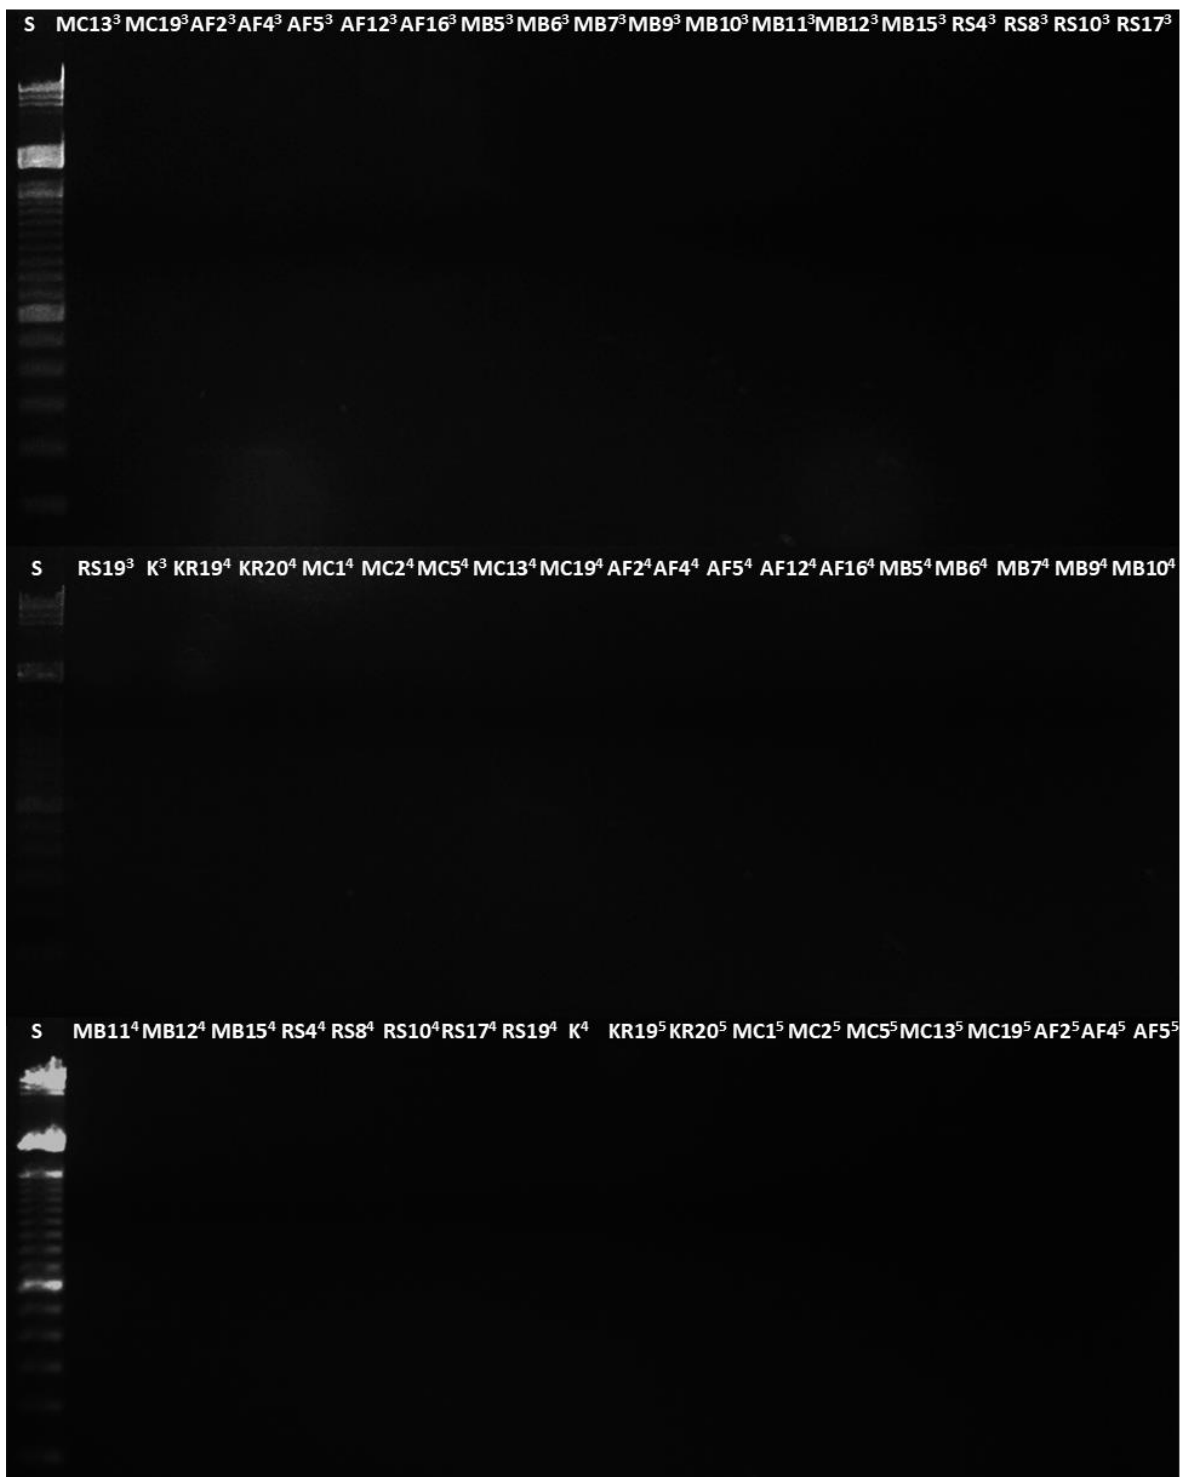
S MC13$^3$ MC19$^3$ AF2$^3$ AF4$^3$ AF5$^3$ AF12$^3$ AF16$^3$ MB5$^3$ MB6$^3$ MB7$^3$ MB9$^3$ MB10$^3$ MB11$^3$ MB12$^3$ MB15$^3$ RS4$^3$ RS8$^3$ RS10$^3$ RS17$^3$

S RS19$^3$ K$^3$ KR19$^4$ KR20$^4$ MC1$^4$ MC2$^4$ MC5$^4$ MC13$^4$ MC19$^4$ AF2$^4$ AF4$^4$ AF5$^4$ AF12$^4$ AF16$^4$ MB5$^4$ MB6$^4$ MB7$^4$ MB9$^4$ MB10$^4$

S MB11$^4$ MB12$^4$ MB15$^4$ RS4$^4$ RS8$^4$ RS10$^4$ RS17$^4$ RS19$^4$ K$^4$ KR19$^5$ KR20$^5$ MC1$^5$ MC2$^5$ MC5$^5$ MC13$^5$ MC19$^5$ AF2$^5$ AF4$^5$ AF5$^5$